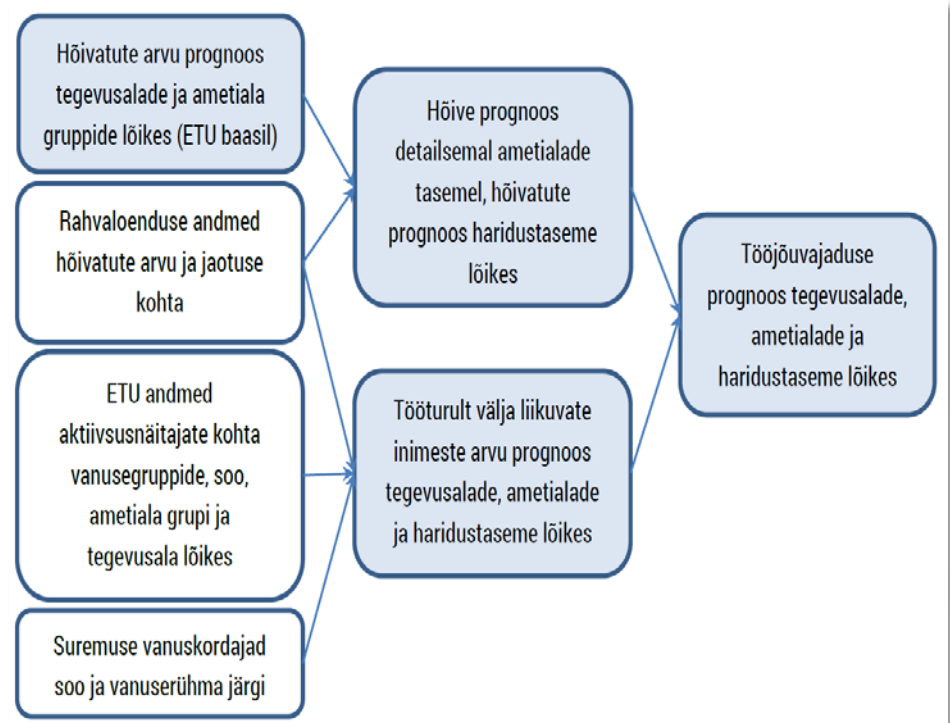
Hõivatute arvu prognoos tegevusalade ja ametiala gruppide lõikes (ETU baasil)

Rahvaloenduse andmed hõivatute arvu ja jaotuse kohta

ETU andmed aktiivsusnäitajate kohta vanusegruppide, soo, ametiala grupi ja tegevusala lõikes

Suremuse vanuskordajad soo ja vanuserühma järgi

Hõive prognoos detailsemal ametialade tasemel, hõivatute prognoos haridustaseme lõikes

Tööturult välja liikuvate inimeste arvu prognoos tegevusalade, ametialade ja haridustaseme lõikes

Tööjõuvajaduse prognoos tegevusalade, ametialade ja haridustaseme lõikes